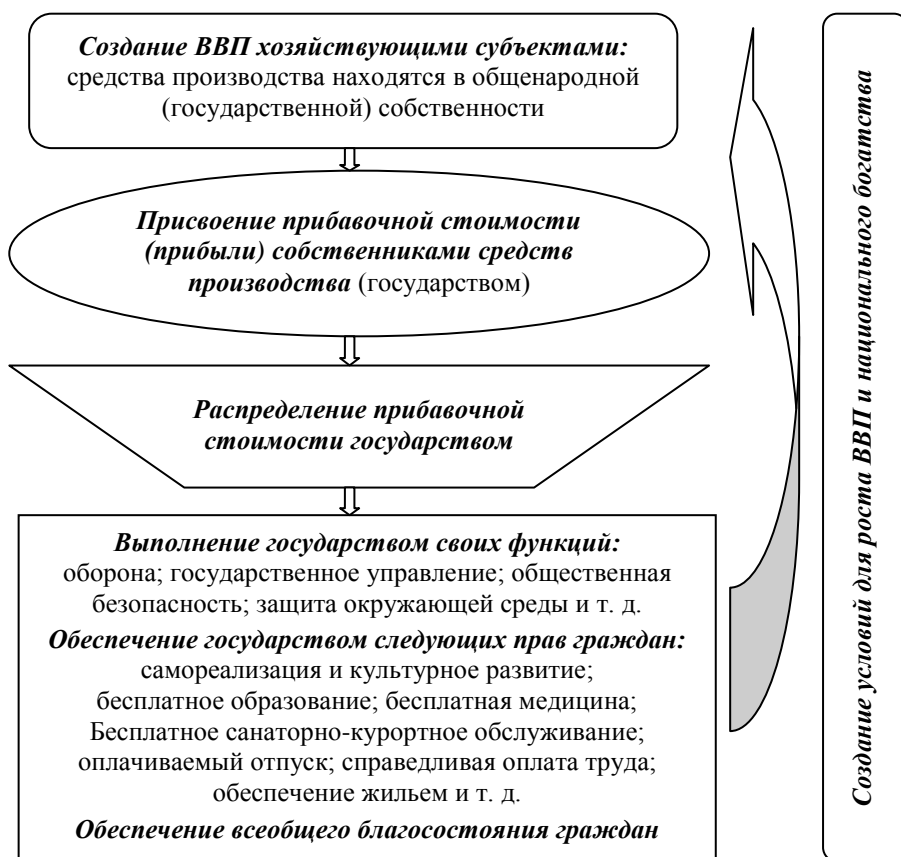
Создание ВВП хозяйствующими субъектами: средства производства находятся в общенародной (государственной) собственности

Присвоение прибавочной стоимости (прибыли) собственниками средств производства (государством)

Распределение прибавочной стоимости государством

Выполнение государством своих функций: оборона; государственное управление; общественная безопасность; защита окружающей среды и т. д.

Обеспечение государством следующих прав граждан: самореализация и культурное развитие; бесплатное образование; бесплатная медицина; Бесплатное санаторно-курортное обслуживание; оплачиваемый отпуск; справедливая оплата труда; обеспечение жильем и т. д.

Обеспечение всеобщего благосостояния граждан

Создание условий для роста ВВП и национального богатства